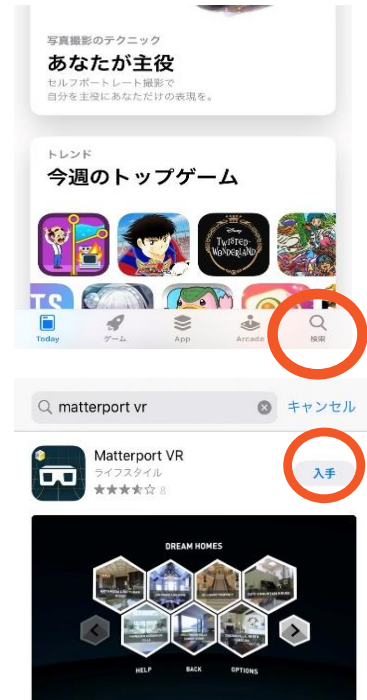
写真撮影のテクニック
あなたが主役
セルフポートレート撮影で自分を主役にあなただけの表現を。

トレンド
今週のトップゲーム

Disney TWISTED-WONDERLAND

Today
ゲーム
App
Arcade
検索

matterport vr
キャンセル

Matterport VR
ライフスタイル
8
入手

DREAM HOMES
HELP
BACK
OPTIONS